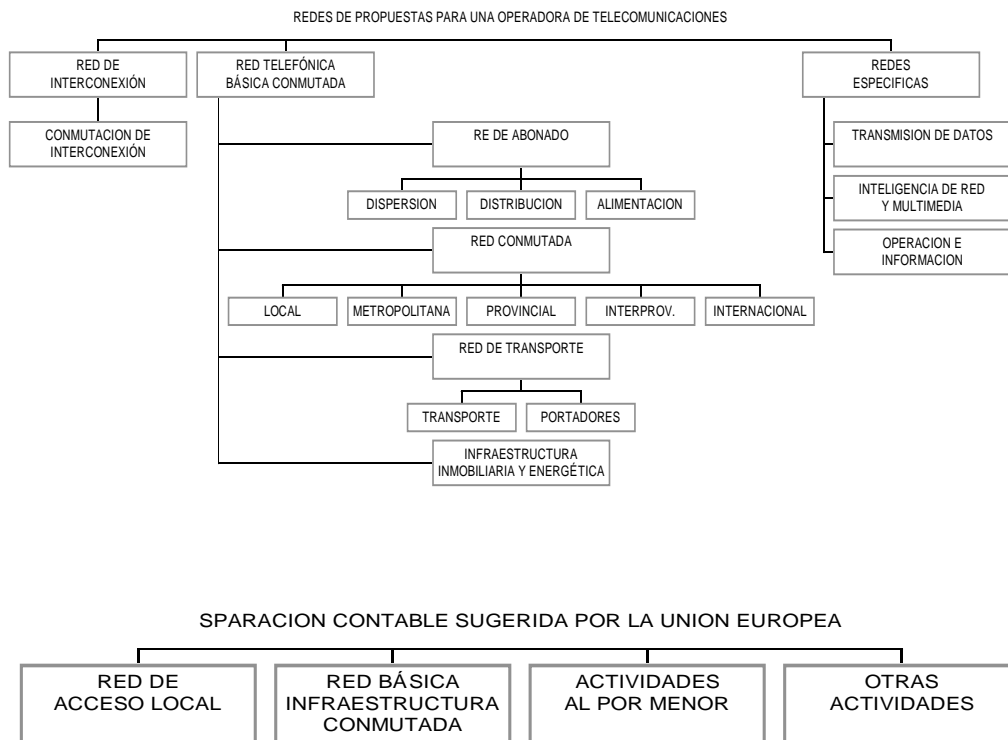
REDES DE PROPUESTAS PARA UNA OPERADORA DE TELECOMUNICACIONES

RED DE INTERCONEXIÓN

CONMUTACION DE INTERCONEXIÓN

RED TELEFÓNICA BÁSICA CONMUTADA

RE DE ABONADO

DISPERSION

DISTRIBUCION

ALIMENTACION

RED CONMUTADA

LOCAL

METROPOLITANA

PROVINCIAL

INTERPROV.

INTERNACIONAL

RED DE TRANSPORTE

TRANSPORTE

PORTADORES

INFRAESTRUCTURA INMOBILIARIA Y ENERGÉTICA

REDES ESPECIFICAS

TRANSMISION DE DATOS

INTELIGENCIA DE RED Y MULTIMEDIA

OPERACION E INFORMACION

SPARACION CONTABLE SUGERIDA POR LA UNION EUROPEA

RED DE ACCESO LOCAL

RED BÁSICA INFRAESTRUCTURA CONMUTADA

ACTIVIDADES AL POR MENOR

OTRAS ACTIVIDADES